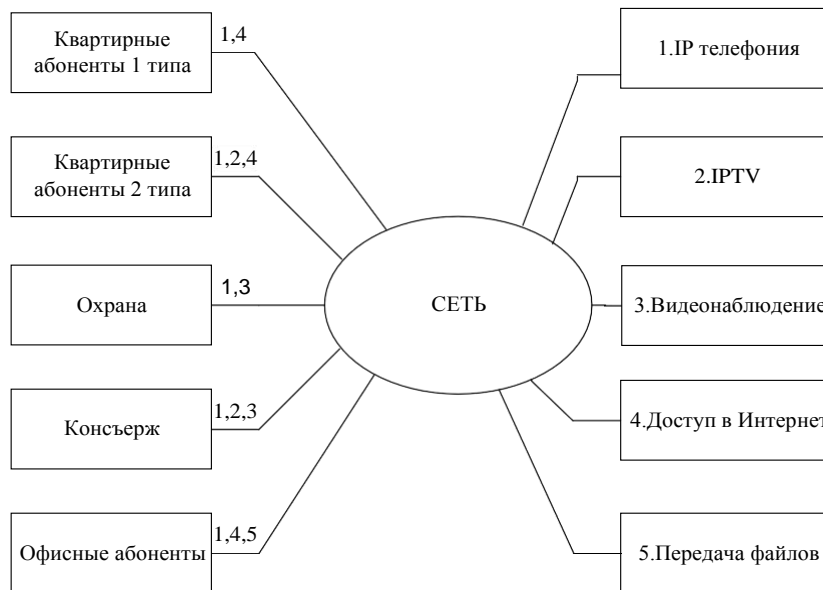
Квартирные абоненты 1 типа
1,4

Квартирные абоненты 2 типа
1,2,4

Охрана
1,3

Консьерж
1,2,3

Офисные абоненты
1,4,5

СЕТЬ

1.IP телефония

2.IPTV

3.Видеонаблюдение

4.Доступ в Интернет

5.Передача файлов